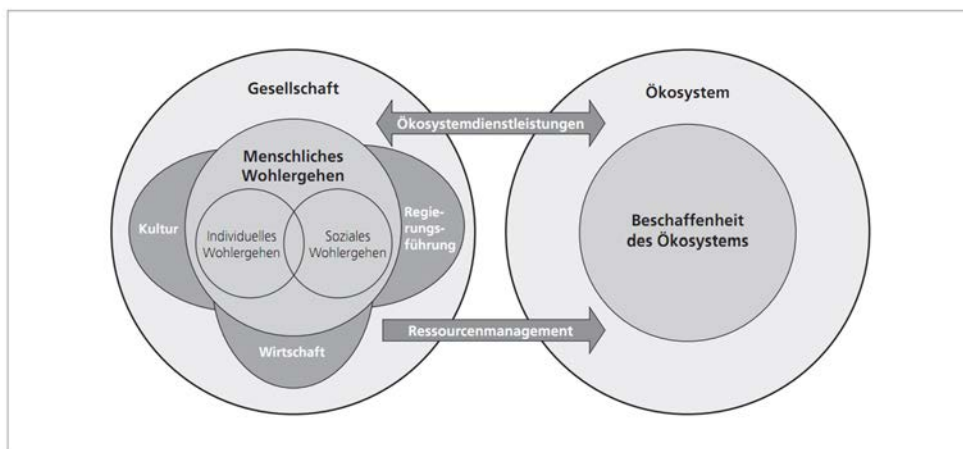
Gesellschaft

Ökosystem

Ökosystemdienstleistungen

Menschliches Wohlergehen

Kultur

Individuelles Wohlergehen

Soziales Wohlergehen

Regierungsführung

Beschaffenheit des Ökosystems

Ressourcenmanagement

Wirtschaft